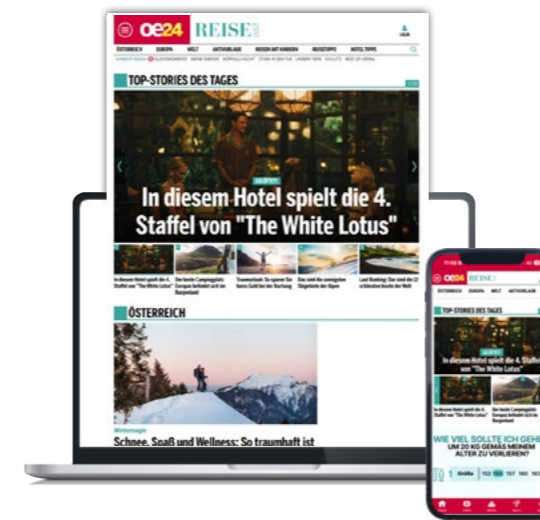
oe24 REISE

ÖSTERREICH EUROPA WELT AKTIVURLAUB REISEN MIT KINDERN REISETIPPS HOTEL TIPPS

TOP-STORIES DES TAGES

In diesem Hotel spielt die 4. Staffel von "The White Lotus"

ÖSTERREICH

Wintermagie

Schnee, Spaß und Wellness: So traumhaft ist

oe24 REISE

TOP-STORIES DES TAGES

In diesem Hotel spielt die 4. Staffel von "The White Lotus"

WIE VIEL SOLLTE ICH GEH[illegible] UM 20 KG GEMÄß MEINEM ALTER ZU VERLIEREN?